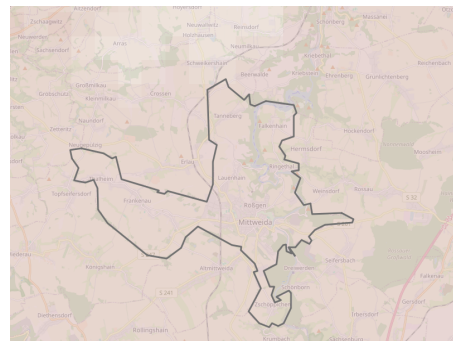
Zschaggwitz
Neukirchen
Reinsdorf
Arras
Hohenkirchen
Schweikershain
Beerwalde
Greifendorf
Crossen
Tanneberg
Erlau
Lauenhain
Hermsdorf
Ringethal
Frankenau
Rossau
Mittweida
Königshain
Seifersbach
Dittersbach
Mühlau
Schönborn
Rossau
Arnsdorf
Bernsdorf
Rödlitz
Falkenau
Ottendorf
Döbeln
Wiesa
Dittersdorf
S 32
S 241